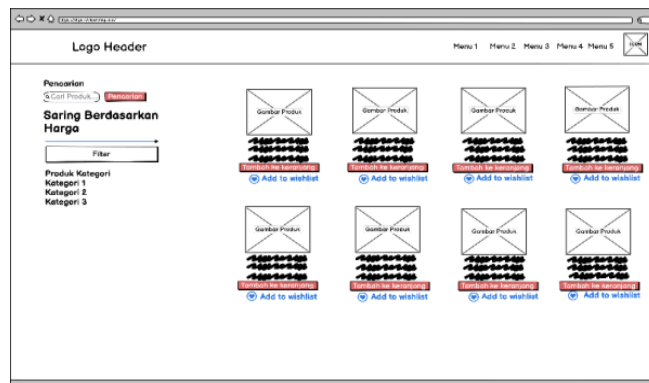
https://www.toko.xyz/

Logo Header

Menu 1 Menu 2 Menu 3 Menu 4 Menu 5 Icon

Pencarian

Cari Produk... Pencarian

Saring Berdasarkan Harga

Filter

Produk Kategori
Kategori 1
Kategori 2
Kategori 3

Gambar Produk
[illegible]
Tambah ke keranjang
Add to wishlist

Gambar Produk
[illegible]
Tambah ke keranjang
Add to wishlist

Gambar Produk
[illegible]
Tambah ke keranjang
Add to wishlist

Gambar Produk
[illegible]
Tambah ke keranjang
Add to wishlist

Gambar Produk
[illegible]
Tambah ke keranjang
Add to wishlist

Gambar Produk
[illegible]
Tambah ke keranjang
Add to wishlist

Gambar Produk
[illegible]
Tambah ke keranjang
Add to wishlist

Gambar Produk
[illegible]
Tambah ke keranjang
Add to wishlist